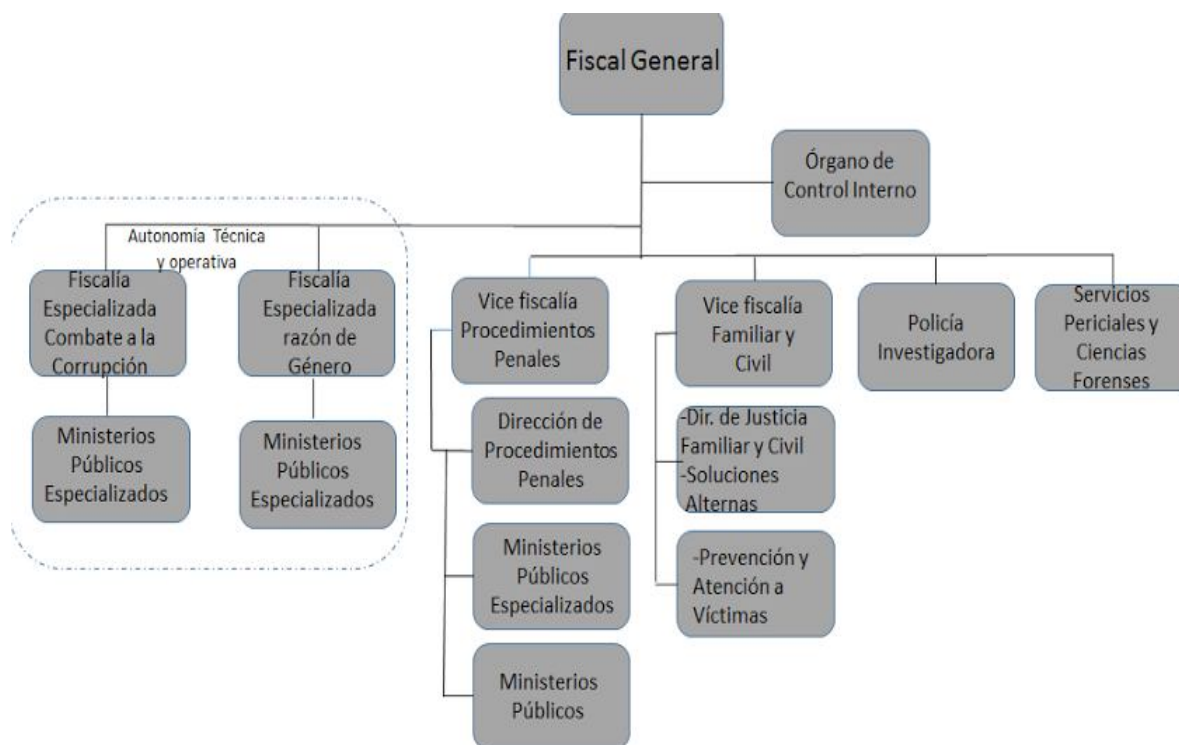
Fiscal General

Órgano de Control Interno

Autonomía Técnica y operativa

Fiscalía Especializada Combate a la Corrupción

Ministerios Públicos Especializados

Fiscalía Especializada razón de Género

Ministerios Públicos Especializados

Vice fiscalía Procedimientos Penales

Dirección de Procedimientos Penales

Ministerios Públicos Especializados

Ministerios Públicos

Vice fiscalía Familiar y Civil

-Dir. de Justicia Familiar y Civil
-Soluciones Alternas

-Prevención y Atención a Víctimas

Policía Investigadora

Servicios Periciales y Ciencias Forenses